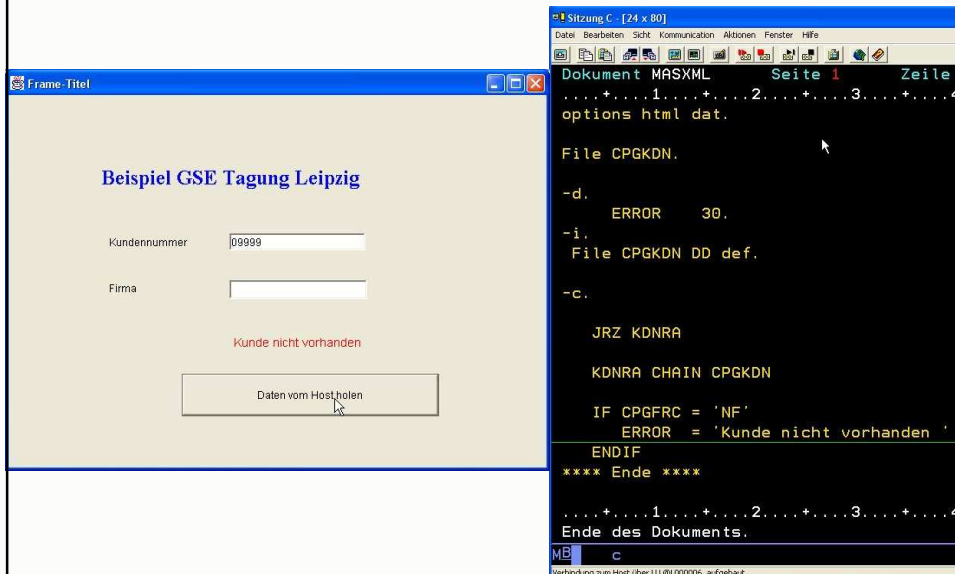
Frame-Titel

Beispiel GSE Tagung Leipzig

Kundennummer 09999

Firma

Kunde nicht vorhanden

Daten vom Host holen

Sitzung C - [24 x 80]

Datei Bearbeiten Sicht Kommunication Aktionen Fenster Hilfe

Dokument MASXML Seite 1 Zeile

....+....1....+....2....+....3....+....4

options html dat.

File CPGKDN.

-d.
ERROR 30.
-i.
File CPGKDN DD def.

-c.

JRZ KDNRA

KDNRA CHAIN CPGKDN

IF CPGFRC = 'NF'
ERROR = 'Kunde nicht vorhanden '
ENDIF
**** Ende ****

....+....1....+....2....+....3....+....4
Ende des Dokuments.

MB c

Verbindung zum Host über LU @L000006 aufgebaut